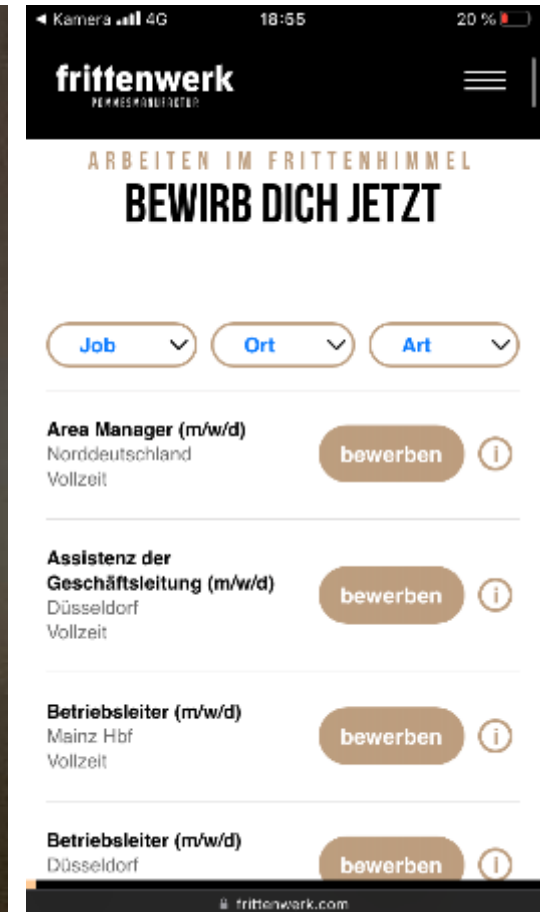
◄ Kamera 4G 18:55 20 %

frittenwerk
POMMESMANUFAKTUR

ARBEITEN IM FRITTENHIMMEL
BEWIRB DICH JETZT

Job
Ort
Art

Area Manager (m/w/d)
Norddeutschland
Vollzeit
bewerben

Assistenz der Geschäftsleitung (m/w/d)
Düsseldorf
Vollzeit
bewerben

Betriebsleiter (m/w/d)
Mainz Hbf
Vollzeit
bewerben

Betriebsleiter (m/w/d)
Düsseldorf
bewerben

frittenwerk.com